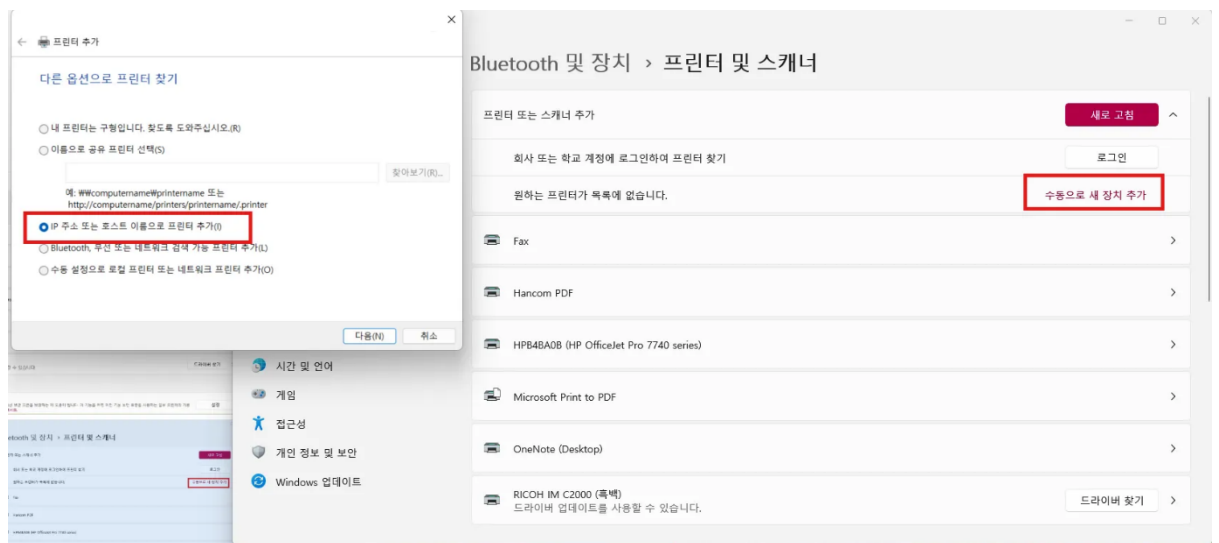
프린터 추가

다른 옵션으로 프린터 찾기

내 프린터는 구형입니다. 찾도록 도와주십시오.(R)

이름으로 공유 프린터 선택(S)

찾아보기(R)...

예: ₩₩computername₩printername 또는 http://computername/printers/printername/.printer

IP 주소 또는 호스트 이름으로 프린터 추가(I)

Bluetooth, 무선 또는 네트워크 검색 가능 프린터 추가(L)

수동 설정으로 로컬 프린터 또는 네트워크 프린터 추가(O)

다음(N) 취소

Bluetooth 및 장치 › 프린터 및 스캐너

프린터 또는 스캐너 추가

새로 고침

회사 또는 학교 계정에 로그인하여 프린터 찾기

로그인

원하는 프린터가 목록에 없습니다.

수동으로 새 장치 추가

Fax

Hancom PDF

HPB4BA0B (HP OfficeJet Pro 7740 series)

Microsoft Print to PDF

OneNote (Desktop)

RICOH IM C2000 (흑백)
드라이버 업데이트를 사용할 수 있습니다.

드라이버 찾기

시간 및 언어

게임

접근성

개인 정보 및 보안

Windows 업데이트

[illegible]